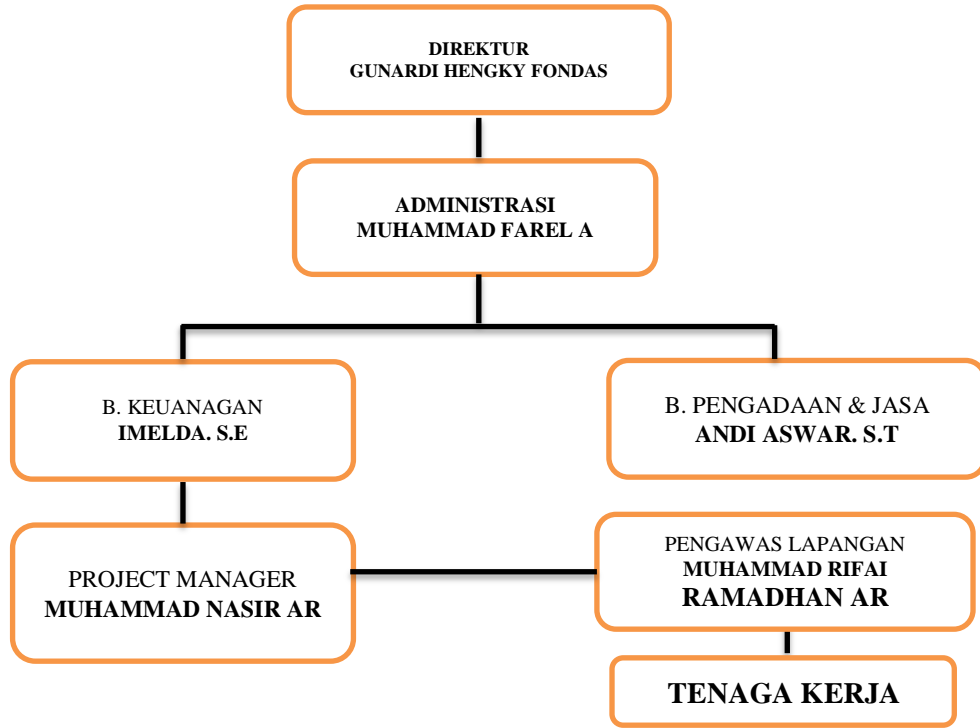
DIREKTUR
GUNARDI HENGKY FONDAS

ADMINISTRASI
MUHAMMAD FAREL A

B. KEUANAGAN
IMELDA. S.E

B. PENGADAAN & JASA
ANDI ASWAR. S.T

PROJECT MANAGER
MUHAMMAD NASIR AR

PENGAWAS LAPANGAN
MUHAMMAD RIFAI
RAMADHAN AR

TENAGA KERJA